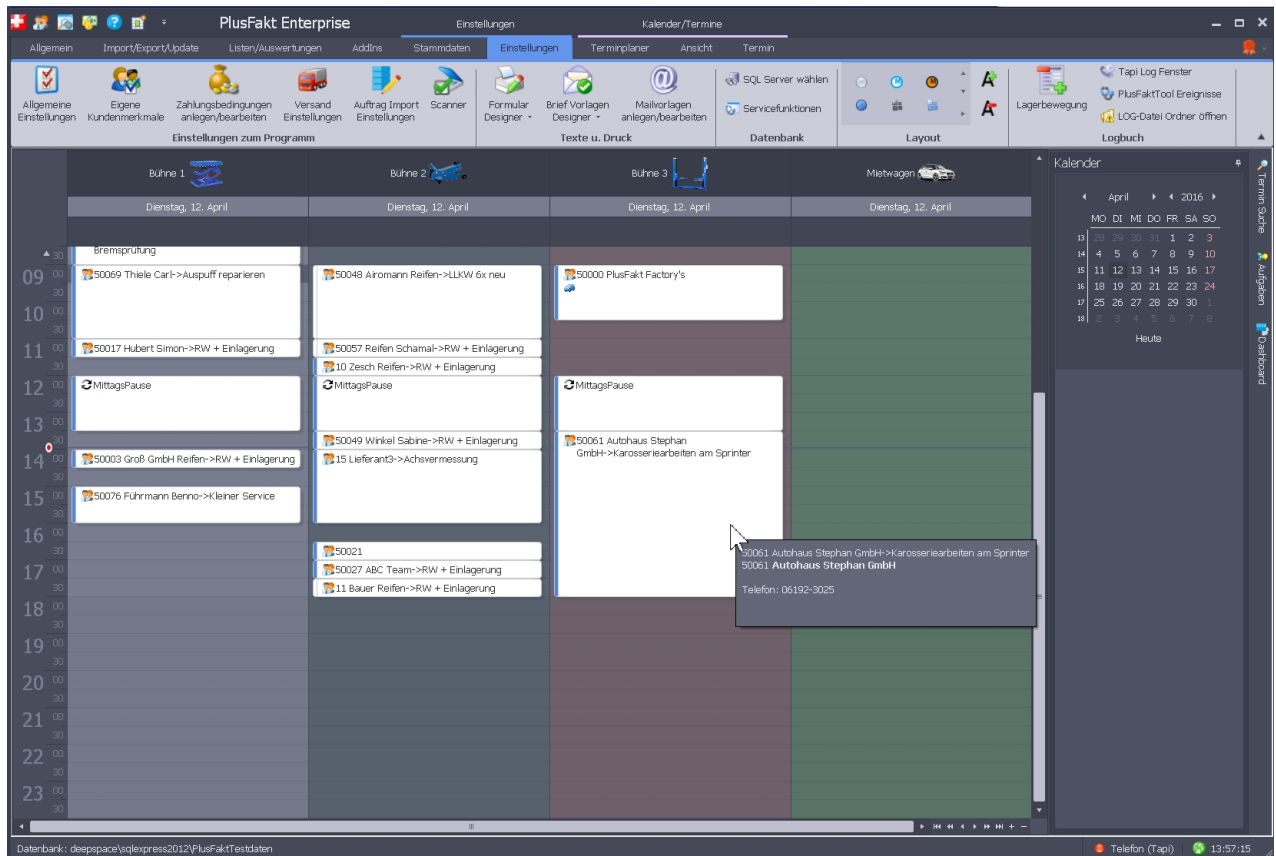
PlusFakt Enterprise
Einstellungen
Kalender/Termine

Allgemein Import/Export/Update Listen/Auswertungen AddIns Stammdaten Einstellungen Terminplaner Ansicht Termin

Allgemeine Einstellungen
Eigene Kundenmerkmale
Zahlungsbedingungen anlegen/bearbeiten
Versand Einstellungen
Auftrag Import Einstellungen
Scanner
Einstellungen zum Programm
Formular Designer
Brief Vorlagen Designer
Mailvorlagen anlegen/bearbeiten
Texte u. Druck
SQL Server wählen
Servicefunktionen
Datenbank
Layout
Lagerbewegung
Tapi Log Fenster
PlusFaktTool Ereignisse
LOG-Datei Ordner öffnen
Logbuch

Bühne 1
Bühne 2
Bühne 3
Mietwagen
Dienstag, 12. April
Dienstag, 12. April
Dienstag, 12. April
Dienstag, 12. April

30
09 00
30
10 00
30
11 00
30
12 00
30
13 00
30
14 00
30
15 00
30
16 00
30
17 00
30
18 00
30
19 00
30
20 00
30
21 00
30
22 00
30
23 00
30

Bremsprüfung
50069 Thiele Carl->Auspuff reparieren
50017 Hubert Simon->RW + Einlagerung
MittagsPause
50003 Groß GmbH Reifen->RW + Einlagerung
50076 Führmann Benno->Kleiner Service

50048 Airomann Reifen->LLKW 6x neu
50057 Reifen Schamal->RW + Einlagerung
10 Zesch Reifen->RW + Einlagerung
MittagsPause
50049 Winkel Sabine->RW + Einlagerung
15 Lieferant3->Achsvermessung
50021
50027 ABC Team->RW + Einlagerung
11 Bauer Reifen->RW + Einlagerung

50000 PlusFakt Factory's
MittagsPause
50061 Autohaus Stephan GmbH->Karosseriearbeiten am Sprinter

50061 Autohaus Stephan GmbH->Karosseriearbeiten am Sprinter
50061 **Autohaus Stephan GmbH**
Telefon: 06192-3025

Kalender
April 2016
| | MO | DI | MI | DO | FR | SA | SO |
|---|---|---|---|---|---|---|---|
| 13 | 28 | 29 | 30 | 31 | 1 | 2 | 3 |
| 14 | 4 | 5 | 6 | 7 | 8 | 9 | 10 |
| 15 | 11 | 12 | 13 | 14 | 15 | 16 | 17 |
| 16 | 18 | 19 | 20 | 21 | 22 | 23 | 24 |
| 17 | 25 | 26 | 27 | 28 | 29 | 30 | 1 |
| 18 | 2 | 3 | 4 | 5 | 6 | 7 | 8 |
Heute

Termin Suche
Aufgaben
Dashboard

Datenbank: deepspace\sqlexpress2012\PlusFaktTestdaten
Telefon (Tapi)
13:57:15